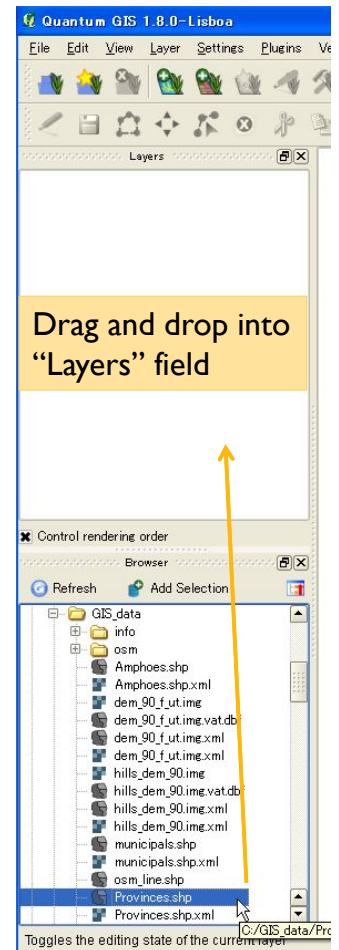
Quantum GIS 1.8.0-Lisboa

File Edit View Layer Settings Plugins Ve

Layers

Drag and drop into "Layers" field

Control rendering order

Browser

Refresh Add Selection

GIS_data
info
osm
Amphoes.shp
Amphoes.shp.xml
dem_90_f_ut.img
dem_90_f_ut.img.vat.dbf
dem_90_f_ut.img.xml
dem_90_f_ut.img.xml
hills_dem_90.img
hills_dem_90.img.vat.dbf
hills_dem_90.img.xml
hills_dem_90.img.xml
municipals.shp
municipals.shp.xml
osm_line.shp
Provinces.shp
Provinces.shp.xml

C:/GIS_data/Pro

Toggles the editing state of the current layer